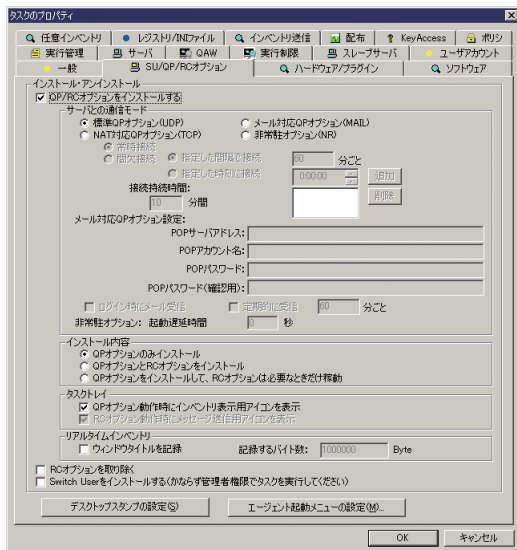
タスクのプロパティ

任意インベントリ | レジストリ/INIファイル | インベントリ送信 | 配布 | KeyAccess | ポリシ
実行管理 | サーバ | QAW | 実行制限 | スレーブサーバ | ユーザアカウント
一般 | SU/QP/RCオプション | ハードウェア/プラグイン | ソフトウェア

インストール・アンインストール
☑ QP/RCオプションをインストールする
サーバとの通信モード
◉ 標準QPオプション(UDP)
○ メール対応QPオプション(MAIL)
○ NAT対応QPオプション(TCP)
○ 非常駐オプション(NR)
◉ 常時接続
○ 間欠接続 ◉ 指定した間隔で接続 60 分ごと
○ 指定した時刻に接続 0:00:00 追加
削除
接続持続時間:
10 分間
メール対応QPオプション設定:
POPサーバアドレス:
POPアカウント名:
POPパスワード:
POPパスワード(確認用):
☐ ログイン時にメール受信 ☐ 定期的に受信 60 分ごと
非常駐オプション: 起動遅延時間 0 秒

インストール内容
◉ QPオプションのみインストール
○ QPオプションとRCオプションをインストール
○ QPオプションをインストールして、RCオプションは必要なときだけ稼動

タスクトレイ
☑ QPオプション動作時にインベントリ表示用アイコンを表示
☑ RCオプション動作時にメッセージ送信用アイコンを表示

リアルタイムインベントリ
☐ ウィンドウタイトルを記録 記録するバイト数: 1000000 Byte

☐ RCオプションを取り除く
☐ Switch Userをインストールする(かならず管理者権限でタスクを実行してください)

デスクトップスタンプの設定(S)
エージェント起動メニューの設定(M)...

OK
キャンセル